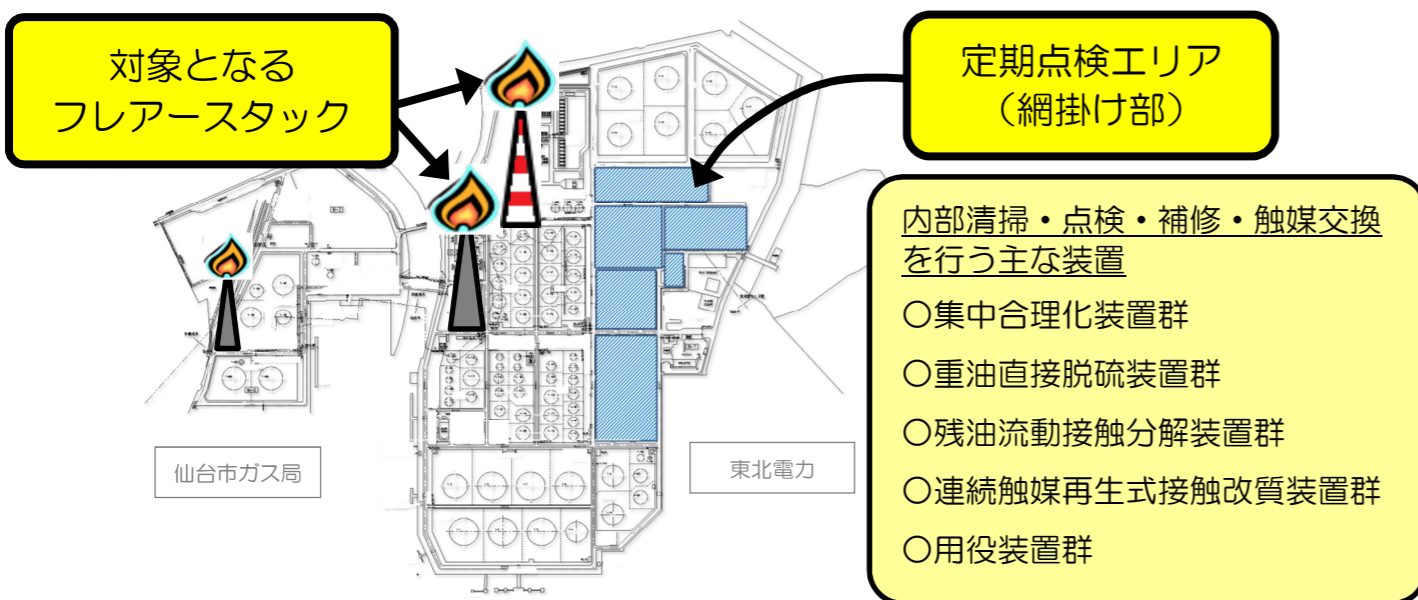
対象となるフレアースタック

定期点検エリア
（網掛け部）

内部清掃・点検・補修・触媒交換を行う主な装置

○集中合理化装置群

○重油直接脱硫装置群

○残油流動接触分解装置群

○連続触媒再生式接触改質装置群

○用役装置群

仙台市ガス局

東北電力